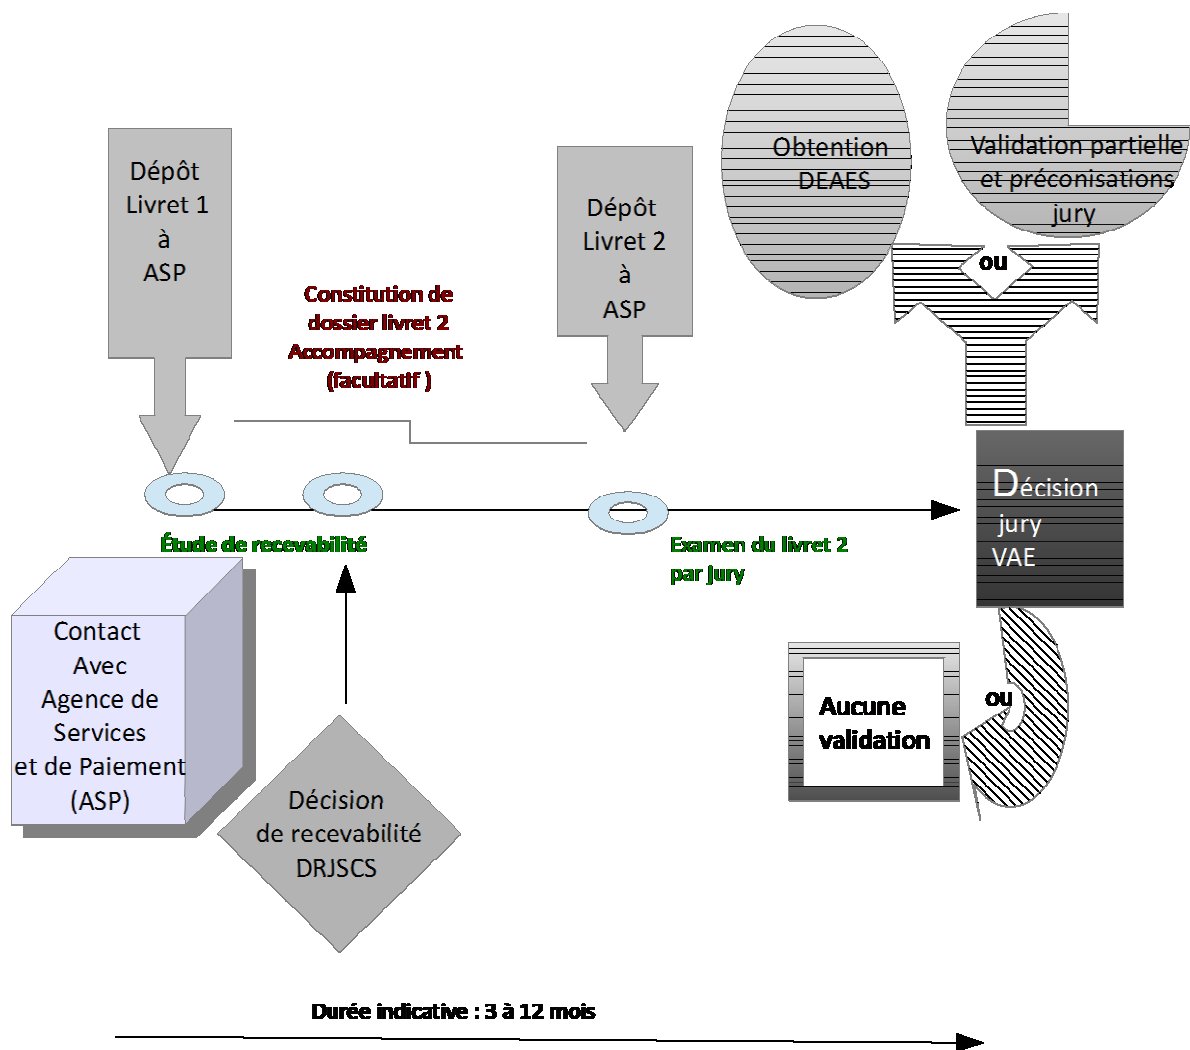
Obtention DEAES

Validation partielle et préconisations jury

ou

Dépôt Livret 1 à ASP

Constitution de dossier livret 2 Accompagnement (facultatif )

Dépôt Livret 2 à ASP

Décision jury VAE

Étude de recevabilité

Examen du livret 2 par jury

Contact Avec Agence de Services et de Paiement (ASP)

Aucune validation

ou

Décision de recevabilité DRJSCS

Durée indicative : 3 à 12 mois